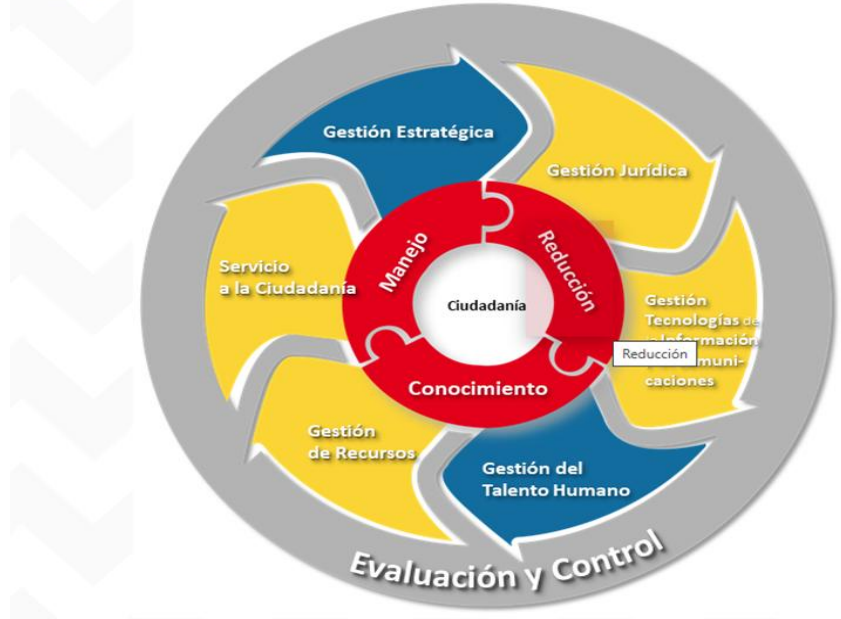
Gestión Estratégica

Gestión Jurídica

Servicio a la Ciudadanía

Manejo

Reducción

Ciudadanía

Gestión Tecnologías de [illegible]nformación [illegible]munica­ciones

Reducción

Conocimiento

Gestión de Recursos

Gestión del Talento Humano

Evaluación y Control